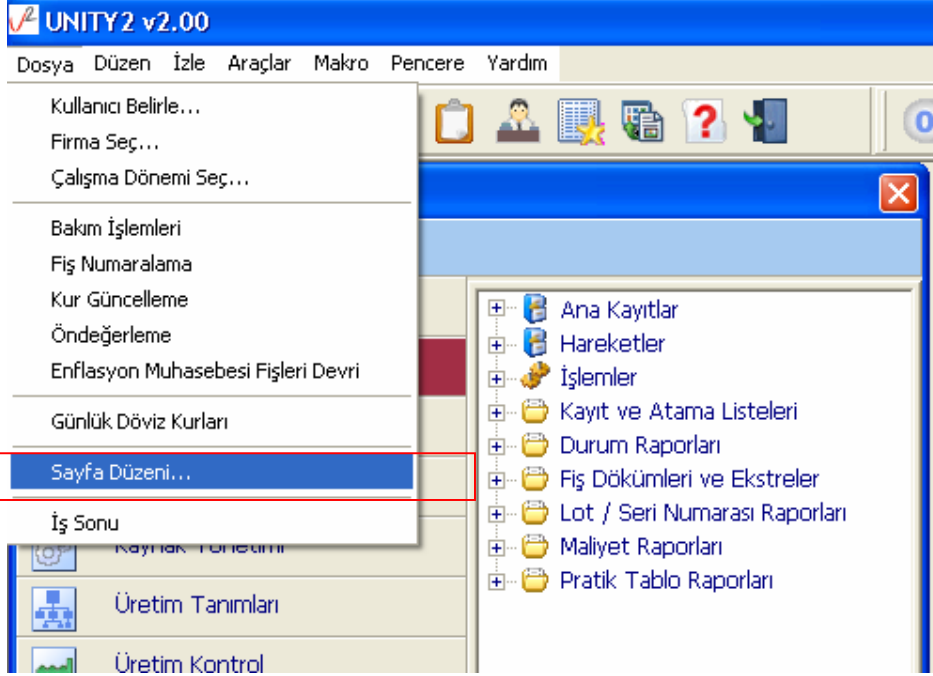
UNITY2 v2.00

Dosya Düzen İzle Araçlar Makro Pencere Yardım

Kullanıcı Belirle...
Firma Seç...
Çalışma Dönemi Seç...

Bakım İşlemleri
Fiş Numaralama
Kur Güncelleme
Öndeğerleme
Enflasyon Muhasebesi Fişleri Devri

Günlük Döviz Kurları

Sayfa Düzeni...

İş Sonu

Kaynak Yönetimi
Üretim Tanımları
Üretim Kontrol

Ana Kayıtlar
Hareketler
İşlemler
Kayıt ve Atama Listeleri
Durum Raporları
Fiş Dökümleri ve Ekstreler
Lot / Seri Numarası Raporları
Maliyet Raporları
Pratik Tablo Raporları